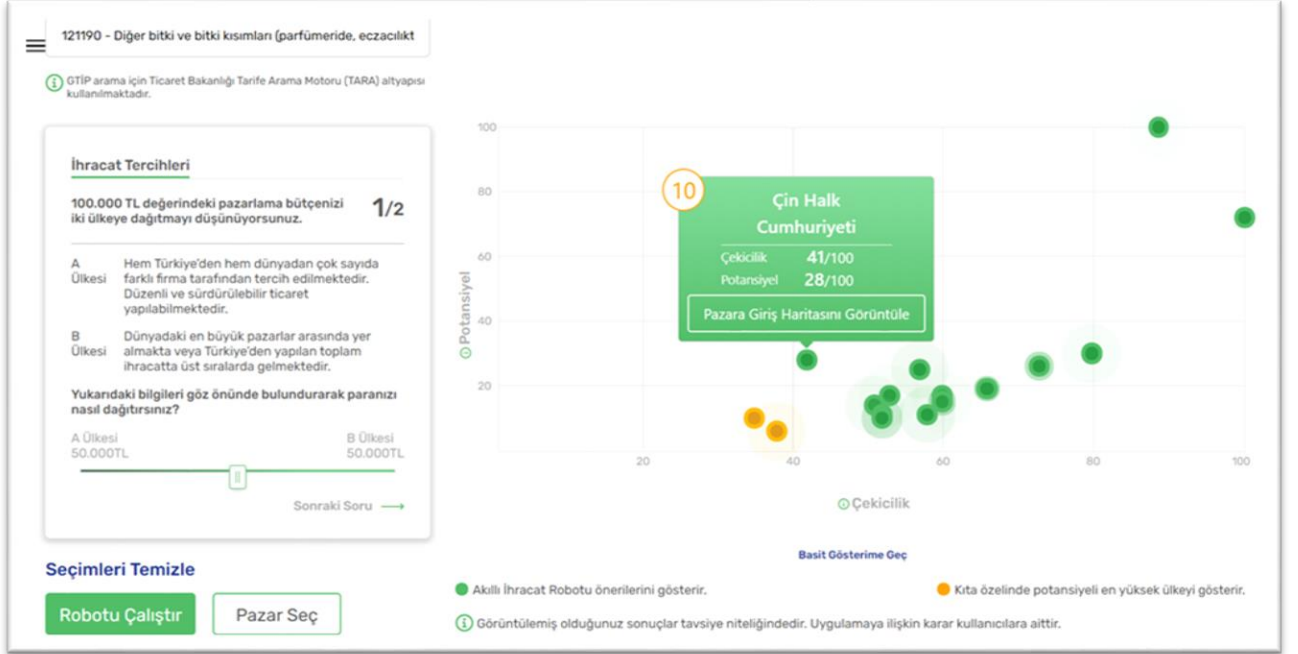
121190 - Diğer bitki ve bitki kısımları (parfümeride, eczacılıkt

GTİP arama için Ticaret Bakanlığı Tarife Arama Motoru (TARA) altyapısı kullanılmaktadır.

İhracat Tercihleri

100.000 TL değerindeki pazarlama bütçenizi iki ülkeye dağıtmayı düşünüyorsunuz.

1/2

A Ülkesi Hem Türkiye'den hem dünyadan çok sayıda farklı firma tarafından tercih edilmektedir. Düzenli ve sürdürülebilir ticaret yapılabilmektedir.

B Ülkesi Dünyadaki en büyük pazarlar arasında yer almakta veya Türkiye'den yapılan toplam ihracatta üst sıralarda gelmektedir.

Yukarıdaki bilgileri göz önünde bulundurarak paranızı nasıl dağıtırsınız?

A Ülkesi 50.000TL

B Ülkesi 50.000TL

Sonraki Soru

Seçimleri Temizle

Robotu Çalıştır

Pazar Seç

100
80
60
40
20

Potansiyel

10

Çin Halk Cumhuriyeti

Çekicilik 41/100
Potansiyel 28/100

Pazara Giriş Haritasını Görüntüle

20
40
60
80
100

Çekicilik

Basit Gösterime Geç

Akıllı İhracat Robotu önerilerini gösterir.

Kıta özelinde potansiyeli en yüksek ülkeyi gösterir.

Görüntülemiş olduğunuz sonuçlar tavsiye niteliğindedir. Uygulamaya ilişkin karar kullanıcılara aittir.